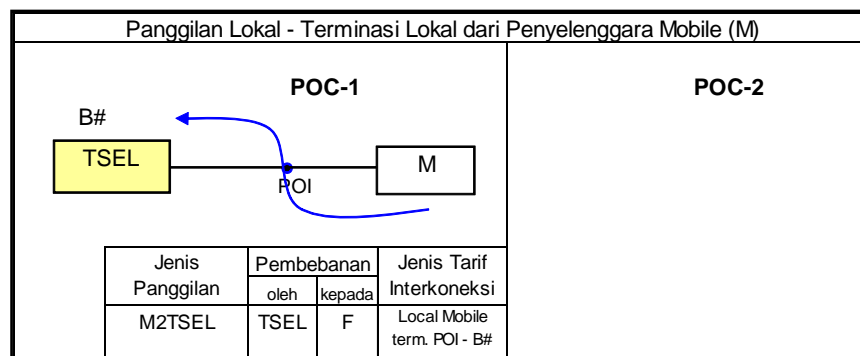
Panggilan Lokal - Terminasi Lokal dari Penyelenggara Mobile (M)

POC-1

B#

TSEL

M

POI

POC-2

| Jenis Panggilan | Pembebanan oleh | Pembebanan kepada | Jenis Tarif Interkoneksi |
|---|---|---|---|
| M2TSEL | TSEL | F | Local Mobile term. POI - B# |